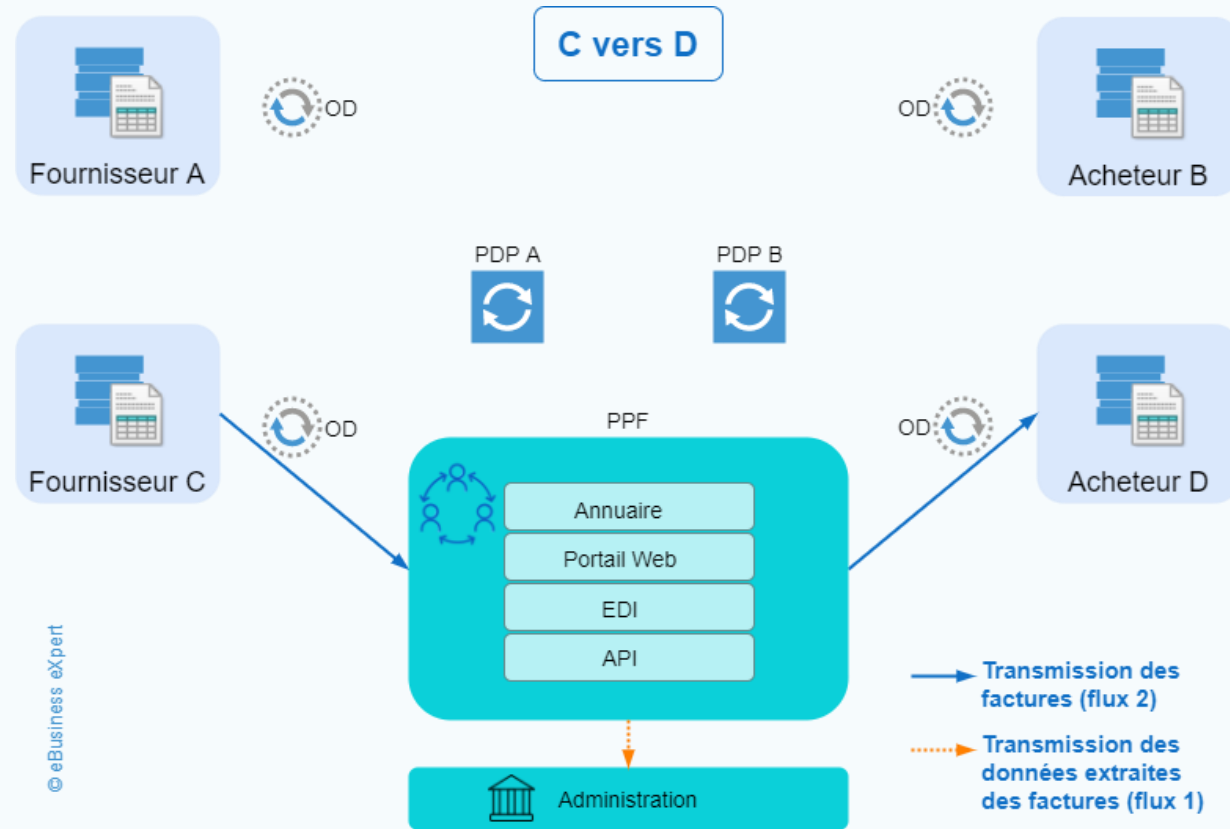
C vers D

Fournisseur A

OD

OD

Acheteur B

PDP A

PDP B

Fournisseur C

OD

PPF

OD

Acheteur D

Annuaire

Portail Web

EDI

API

© eBusiness eXpert

Transmission des factures (flux 2)

Transmission des données extraites des factures (flux 1)

Administration